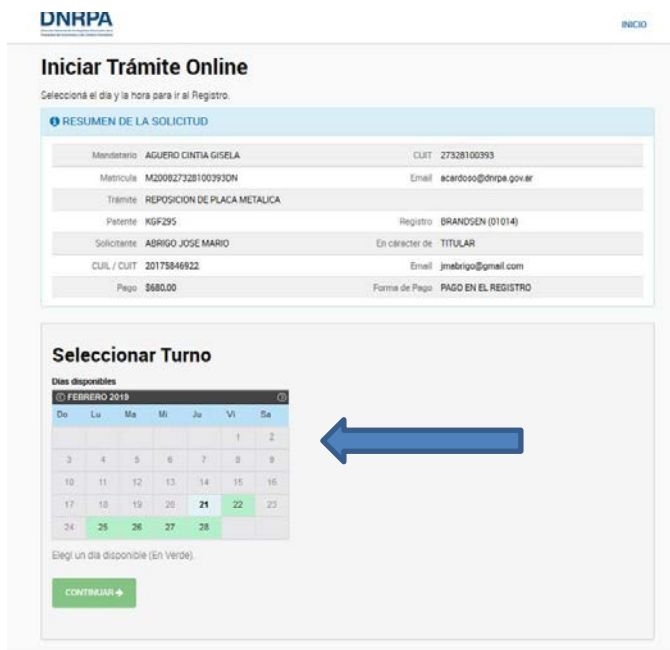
DNRPA

INICIO

Iniciar Trámite Online

Seleccioná el día y la hora para ir al Registro.

RESUMEN DE LA SOLICITUD

| | | | |
|---|---|---|---|
| Mandatario | AGUERO CINTIA GISELA | CUIT | 27328100393 |
| Matrícula | M200827328100393DN | Email | acardoso@dnrpa.gov.ar |
| Trámite | REPOSICION DE PLACA METALICA | | |
| Patente | KGF295 | Registro | BRANDSEN (01014) |
| Solicitante | ABRIGO JOSE MARIO | En carácter de | TITULAR |
| CUIL / CUIT | 20175846922 | Email | jmabrigo@gmail.com |
| Pago | $680.00 | Forma de Pago | PAGO EN EL REGISTRO |

Seleccionar Turno

Días disponibles

FEBRERO 2019

| Do | Lu | Ma | Mi | Ju | Vi | Sa |
|---|---|---|---|---|---|---|
| | | | | | 1 | 2 |
| 3 | 4 | 5 | 6 | 7 | 8 | 9 |
| 10 | 11 | 12 | 13 | 14 | 15 | 16 |
| 17 | 18 | 19 | 20 | 21 | 22 | 23 |
| 24 | 25 | 26 | 27 | 28 | | |

Elegí un día disponible (En Verde).

CONTINUAR